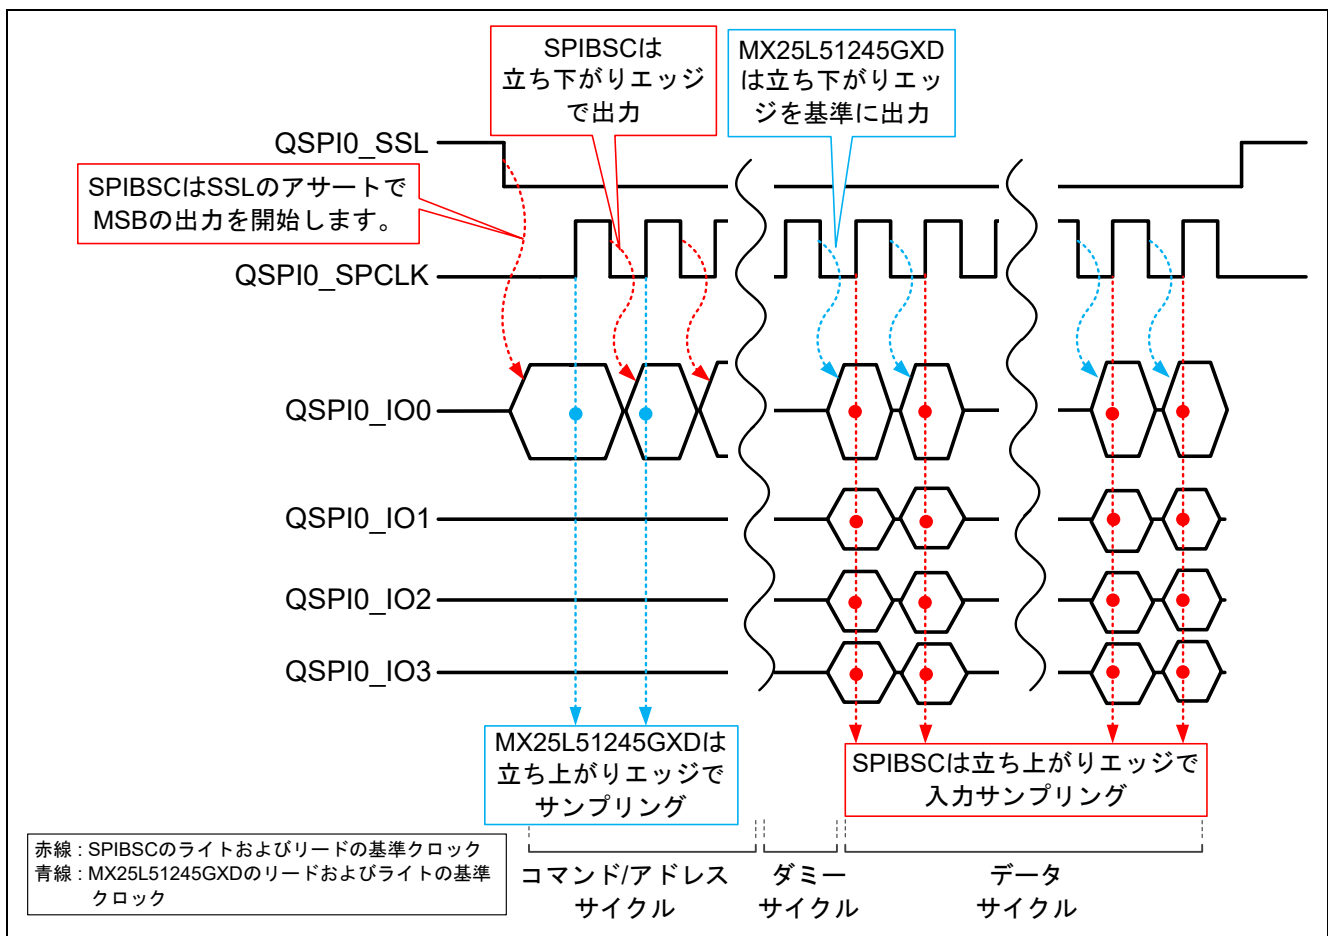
SPIBSCは立ち下がりエッジで出力

MX25L51245GXDは立ち下がりエッジを基準に出力

QSPI0_SSL

SPIBSCはSSLのアサートでMSBの出力を開始します。

QSPI0_SPCLK

QSPI0_IO0

QSPI0_IO1

QSPI0_IO2

QSPI0_IO3

MX25L51245GXDは立ち上がりエッジでサンプリング

SPIBSCは立ち上がりエッジで入力サンプリング

赤線：SPIBSCのライトおよびリードの基準クロック
青線：MX25L51245GXDのリードおよびライトの基準クロック

コマンド/アドレスサイクル

ダミーサイクル

データサイクル